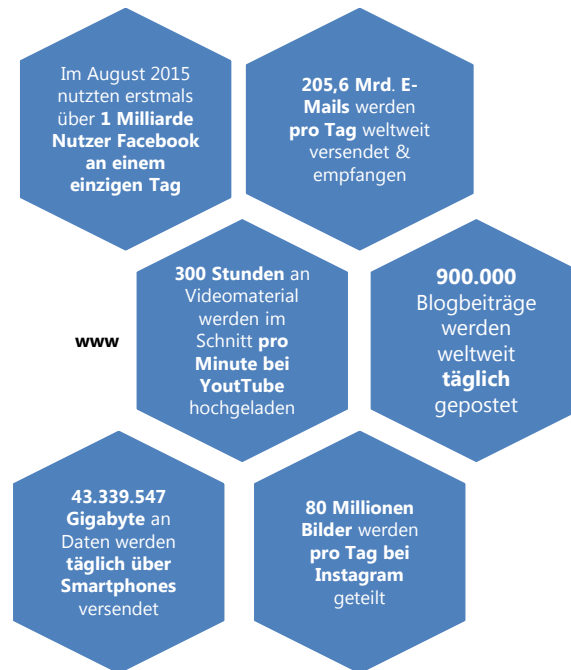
Im August 2015 nutzten erstmals über 1 Milliarde Nutzer Facebook an einem einzigen Tag

205,6 Mrd. E-Mails werden pro Tag weltweit versendet & empfangen

www

300 Stunden an Videomaterial werden im Schnitt pro Minute bei YouTube hochgeladen

900.000 Blogbeiträge werden weltweit täglich gepostet

43.339.547 Gigabyte an Daten werden täglich über Smartphones versendet

80 Millionen Bilder werden pro Tag bei Instagram geteilt